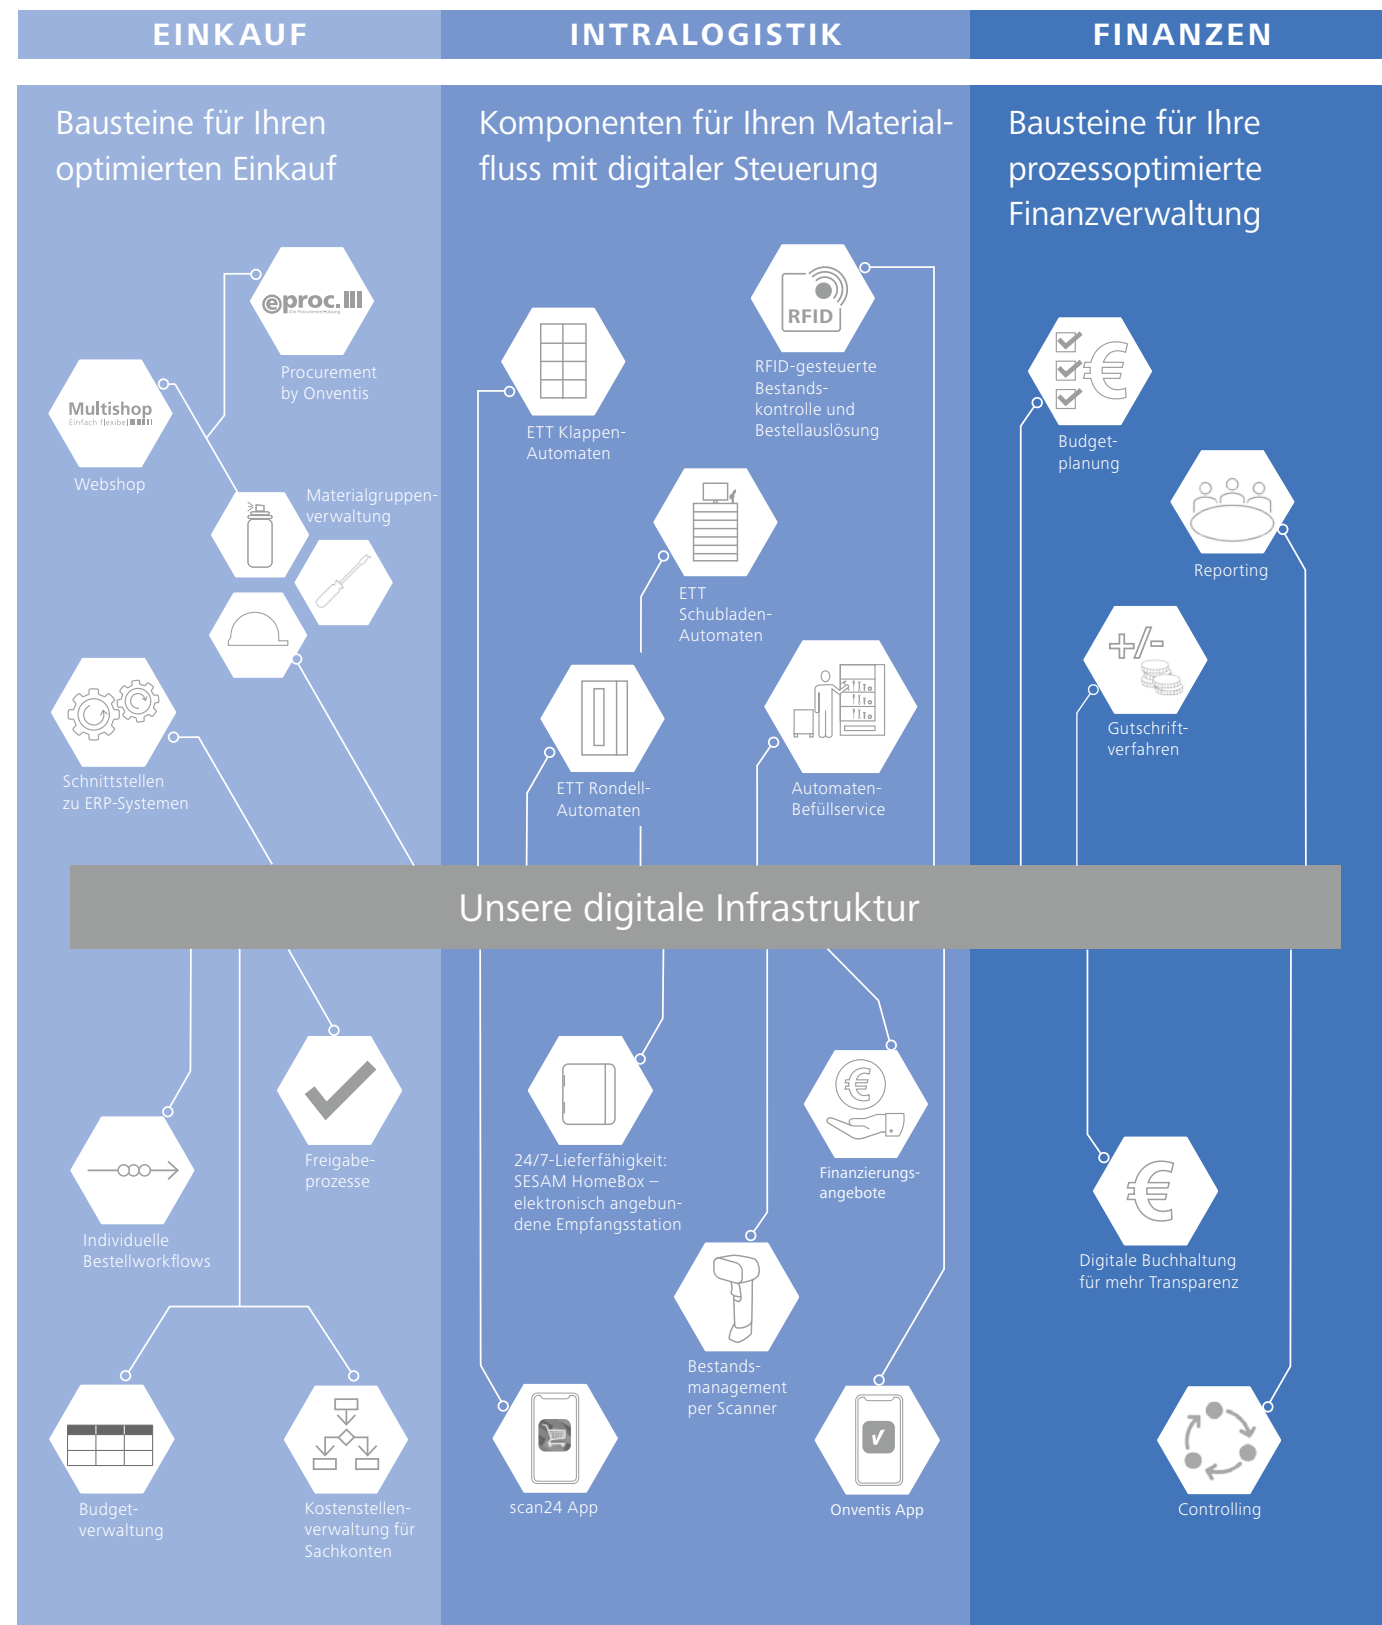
EINKAUF

Bausteine für Ihren optimierten Einkauf

eproc.
Procurement by Onventis

Multishop
Einfach flexibel
Webshop

Materialgruppenverwaltung

Schnittstellen zu ERP-Systemen

INTRALOGISTIK

Komponenten für Ihren Materialfluss mit digitaler Steuerung

ETT Klappen-Automaten

RFID
RFID-gesteuerte Bestandskontrolle und Bestellauslösung

ETT Schubladen-Automaten

ETT Rondell-Automaten

Automaten-Befüllservice

FINANZEN

Bausteine für Ihre prozessoptimierte Finanzverwaltung

Budgetplanung

Reporting

Gutschriftverfahren

Unsere digitale Infrastruktur

Individuelle Bestellworkflows

Freigabeprozesse

Budgetverwaltung

Kostenstellenverwaltung für Sachkonten

24/7-Lieferfähigkeit: SESAM HomeBox – elektronisch angebundene Empfangsstation

Finanzierungsangebote

Bestandsmanagement per Scanner

scan24 App

Onventis App

Digitale Buchhaltung für mehr Transparenz

Controlling